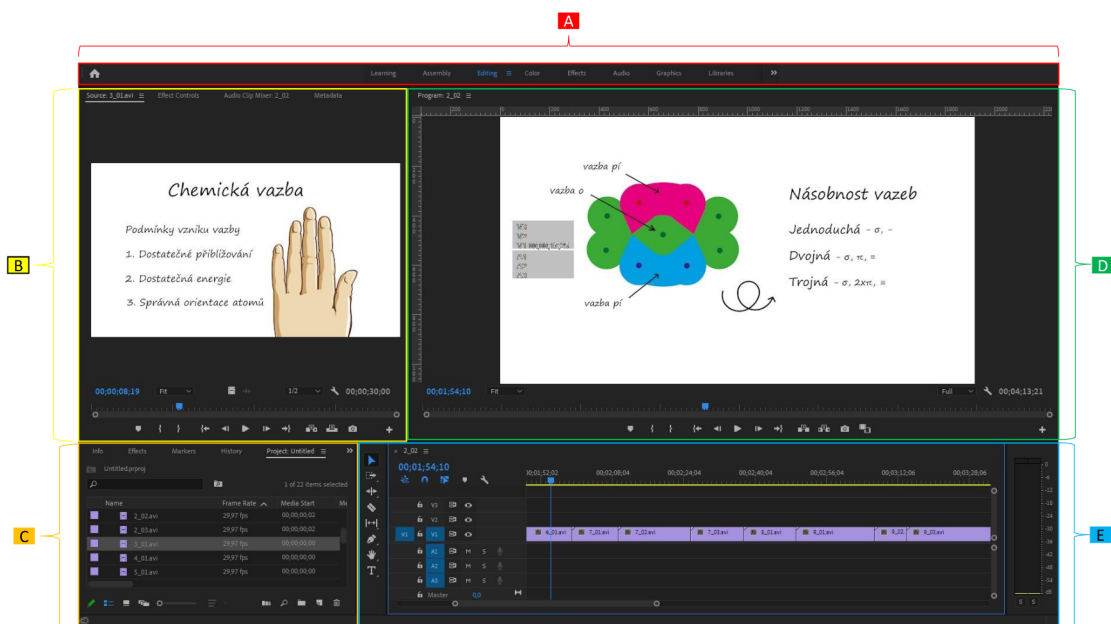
A

Learning Assembly Editing Color Effects Audio Graphics Libraries »

B

Source: 3_01.avi Effect Controls Audio Clip Mixer: 2_02 Metadata

Chemická vazba

Podmínky vzniku vazby

1. Dostatečné přibližování

2. Dostatečná energie

3. Správná orientace atomů

00;00;08;19 Fit 1/2 00;00;30;00

Program: 2_02

vazba pí

vazba σ

vazba pí

Násobnost vazeb

Jednoduchá - σ, -

Dvojná - σ, π, =

Trojná - σ, 2xπ, ≡

D

00;01;54;10 Fit Full 00;04;13;21

C

Info Effects Markers History Project: Untitled

Untitled.prproj

1 of 22 items selected

| Name | Frame Rate | Media Start |
|---|---|---|
| 2_02.avi | 29,97 fps | 00;00;00;02 |
| 2_03.avi | 29,97 fps | 00;00;00;02 |
| 3_01.avi | 29,97 fps | 00;00;00;00 |
| 4_01.avi | 29,97 fps | 00;00;00;00 |
| 5_01.avi | 29,97 fps | 00;00;00;00 |

2_02

00;01;54;10

;00;01;52;02 00;02;08;04 00;02;24;04 00;02;40;04 00;02;56;04 00;03;12;06 00;03;28;06

V3 V2 V1 A1 A2 A3 M S Master 0,0

6_01.avi 7_01.avi 7_02.avi 7_03.avi 8_01.avi 8_01.avi 8_02 8_03.avi

E

S S